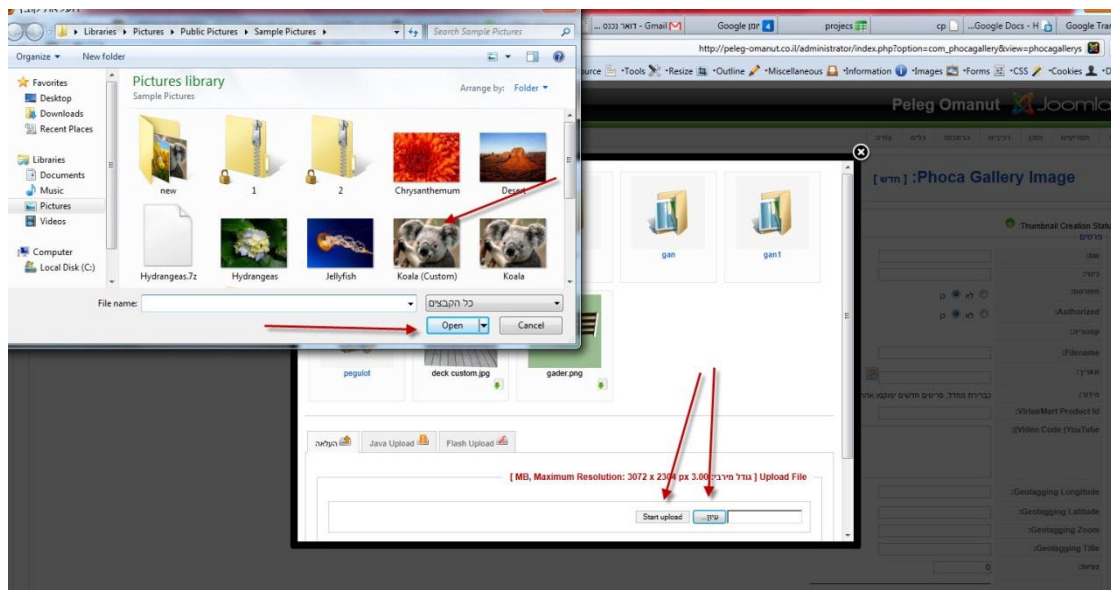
Libraries ▸ Pictures ▸ Public Pictures ▸ Sample Pictures ▸
Search Sample Pictures
Organize ▾ New folder
Favorites
Desktop
Downloads
Recent Places
Libraries
Documents
Music
Pictures
Videos
Computer
Local Disk (C:)
Pictures library
Sample Pictures
Arrange by: Folder ▾
new
1
2
Chrysanthemum
Desert
Hydrangeas.7z
Hydrangeas
Jellyfish
Koala (Custom)
Koala
File name:
כל הקבצים
Open
Cancel

דואר נכנס - Gmail
Google יומן
projects
cp
...Google Docs - H
Google Tra
http://peleg-omanut.co.il/administrator/index.php?option=com_phocagallery&view=phocagallerys
ource ▾Tools ▾Resize ▾Outline ▾Miscellaneous ▾Information ▾Images ▾Forms ▾CSS ▾Cookies
Peleg Omanut Joomla
[ חדש ] :Phoca Gallery Image
gan
gan1
pegulot
deck custom.jpg
gader.png
Thumbnail Creation Statu
פרטים
:שם
:כינוי
:מפורסם
:Authorized
:קטגוריה
:Filename
:תאריך
:סידור
בבחירת מחדל, פריטים חדשים יופיעו אחרו
:VirtueMart Product Id
:Video Code (YouTube
העלאה
Java Upload
Flash Upload
[ MB, Maximum Resolution: 3072 x 2304 px 3.00 גודל מירבי ] Upload File
Start upload
...עיון
:Geotagging Longitude
:Geotagging Latitude
:Geotagging Zoom
:Geotagging Title
0